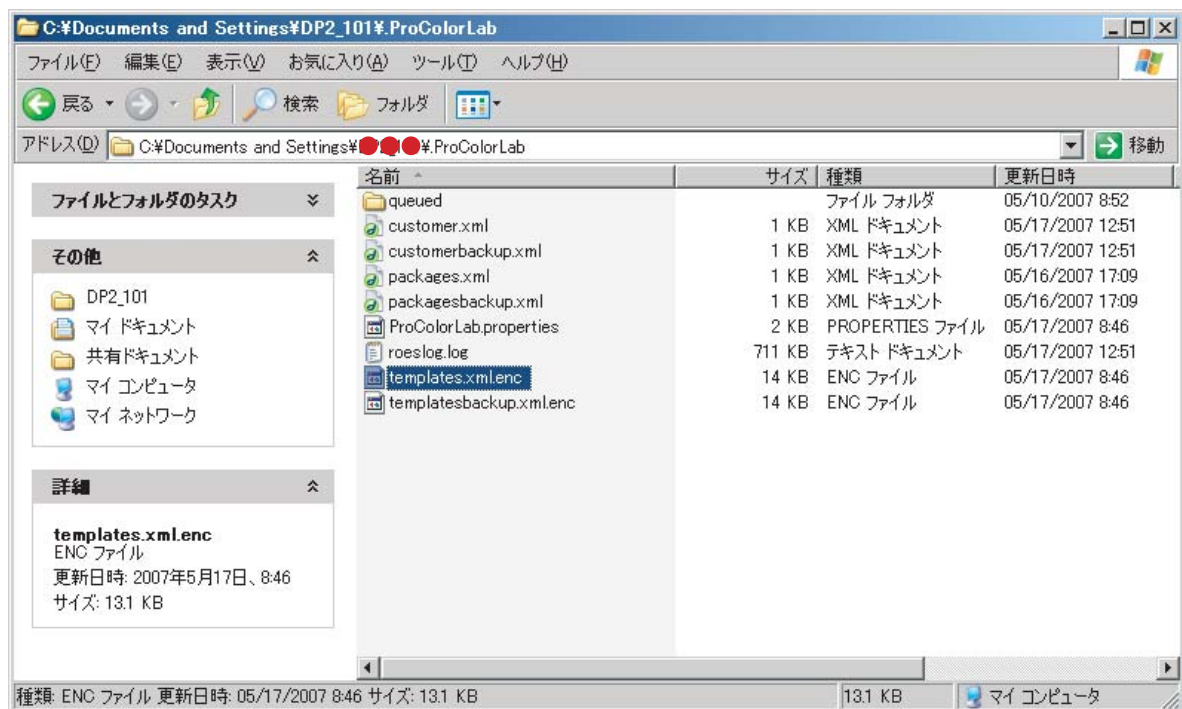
C:¥Documents and Settings¥DP2_101¥.ProColorLab

ファイル(F) 編集(E) 表示(V) お気に入り(A) ツール(T) ヘルプ(H)

戻る 検索 フォルダ

アドレス(D) C:¥Documents and Settings¥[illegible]¥.ProColorLab 移動

ファイルとフォルダのタスク

その他
DP2_101
マイ ドキュメント
共有ドキュメント
マイ コンピュータ
マイ ネットワーク

詳細
templates.xml.enc
ENC ファイル
更新日時: 2007年5月17日、8:46
サイズ: 13.1 KB

| 名前 | サイズ | 種類 | 更新日時 |
|---|---|---|---|
| queued | | ファイル フォルダ | 05/10/2007 8:52 |
| customer.xml | 1 KB | XML ドキュメント | 05/17/2007 12:51 |
| customerbackup.xml | 1 KB | XML ドキュメント | 05/17/2007 12:51 |
| packages.xml | 1 KB | XML ドキュメント | 05/16/2007 17:09 |
| packagesbackup.xml | 1 KB | XML ドキュメント | 05/16/2007 17:09 |
| ProColorLab.properties | 2 KB | PROPERTIES ファイル | 05/17/2007 8:46 |
| roeslog.log | 711 KB | テキスト ドキュメント | 05/17/2007 12:51 |
| templates.xml.enc | 14 KB | ENC ファイル | 05/17/2007 8:46 |
| templatesbackup.xml.enc | 14 KB | ENC ファイル | 05/17/2007 8:46 |

種類: ENC ファイル 更新日時: 05/17/2007 8:46 サイズ: 13.1 KB 13.1 KB マイ コンピュータ